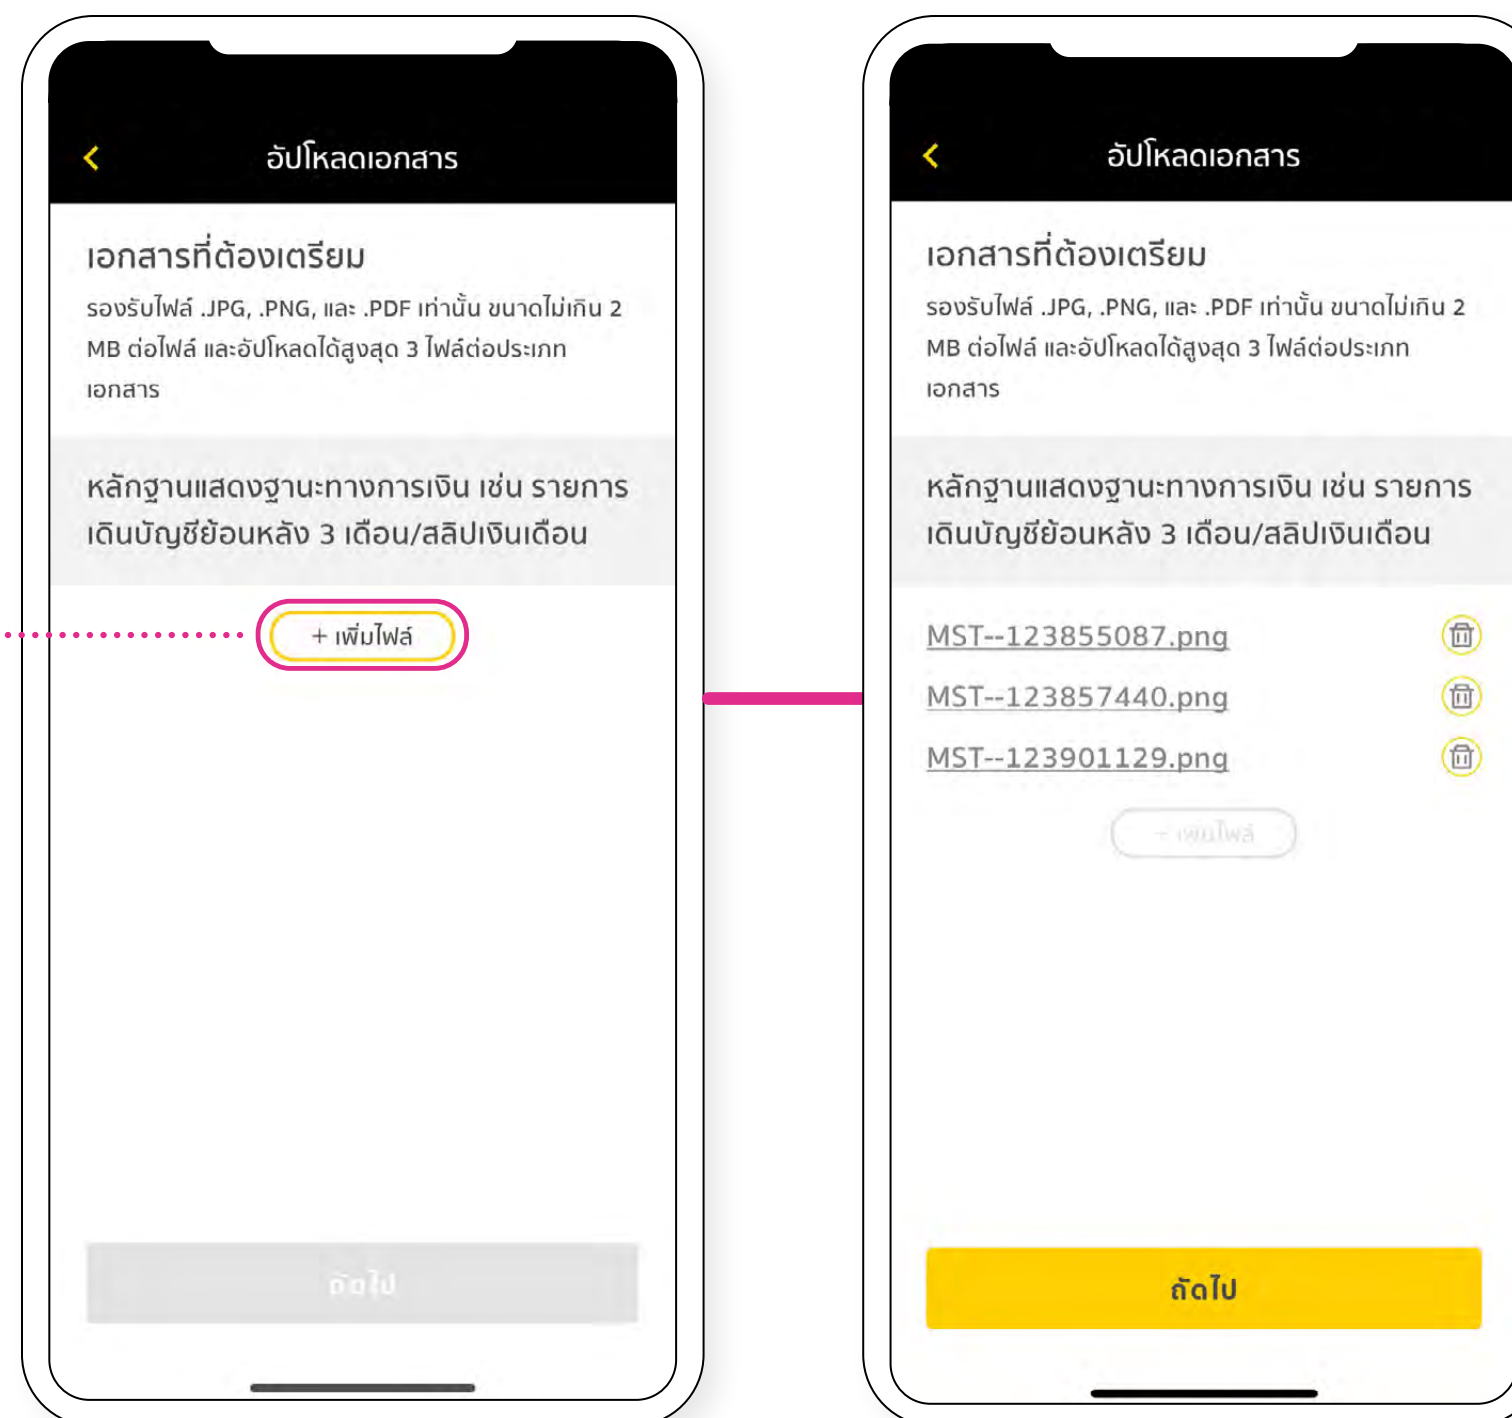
<

อัปโหลดเอกสาร

เอกสารที่ต้องเตรียม

รองรับไฟล์ .JPG, .PNG, และ .PDF เท่านั้น ขนาดไม่เกิน 2 MB ต่อไฟล์ และอัปโหลดได้สูงสุด 3 ไฟล์ต่อประเภทเอกสาร

หลักฐานแสดงฐานะทางการเงิน เช่น รายการเดินบัญชีย้อนหลัง 3 เดือน/สลิปเงินเดือน

+ เพิ่มไฟล์

ถัดไป

<

อัปโหลดเอกสาร

เอกสารที่ต้องเตรียม

รองรับไฟล์ .JPG, .PNG, และ .PDF เท่านั้น ขนาดไม่เกิน 2 MB ต่อไฟล์ และอัปโหลดได้สูงสุด 3 ไฟล์ต่อประเภทเอกสาร

หลักฐานแสดงฐานะทางการเงิน เช่น รายการเดินบัญชีย้อนหลัง 3 เดือน/สลิปเงินเดือน

MST--123855087.png

MST--123857440.png

MST--123901129.png

+ เพิ่มไฟล์

ถัดไป